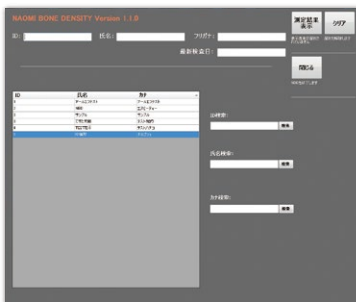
NAOMI BONE DENSITY Version 1.1.0

ID：

氏名：

フリガナ：

最新検査日：

測定結果表示

クリア

閉じる

| ID | 氏名 | カナ |
|---|---|---|
| 1 | テーム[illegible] | テーム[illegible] |
| 2 | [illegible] | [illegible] |
| 3 | サンプル | サンプル |
| 4 | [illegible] | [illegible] |
| 5 | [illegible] | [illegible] |
| 6 | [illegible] | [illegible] |

ID検索：

検索

氏名検索：

検索

カナ検索：

検索